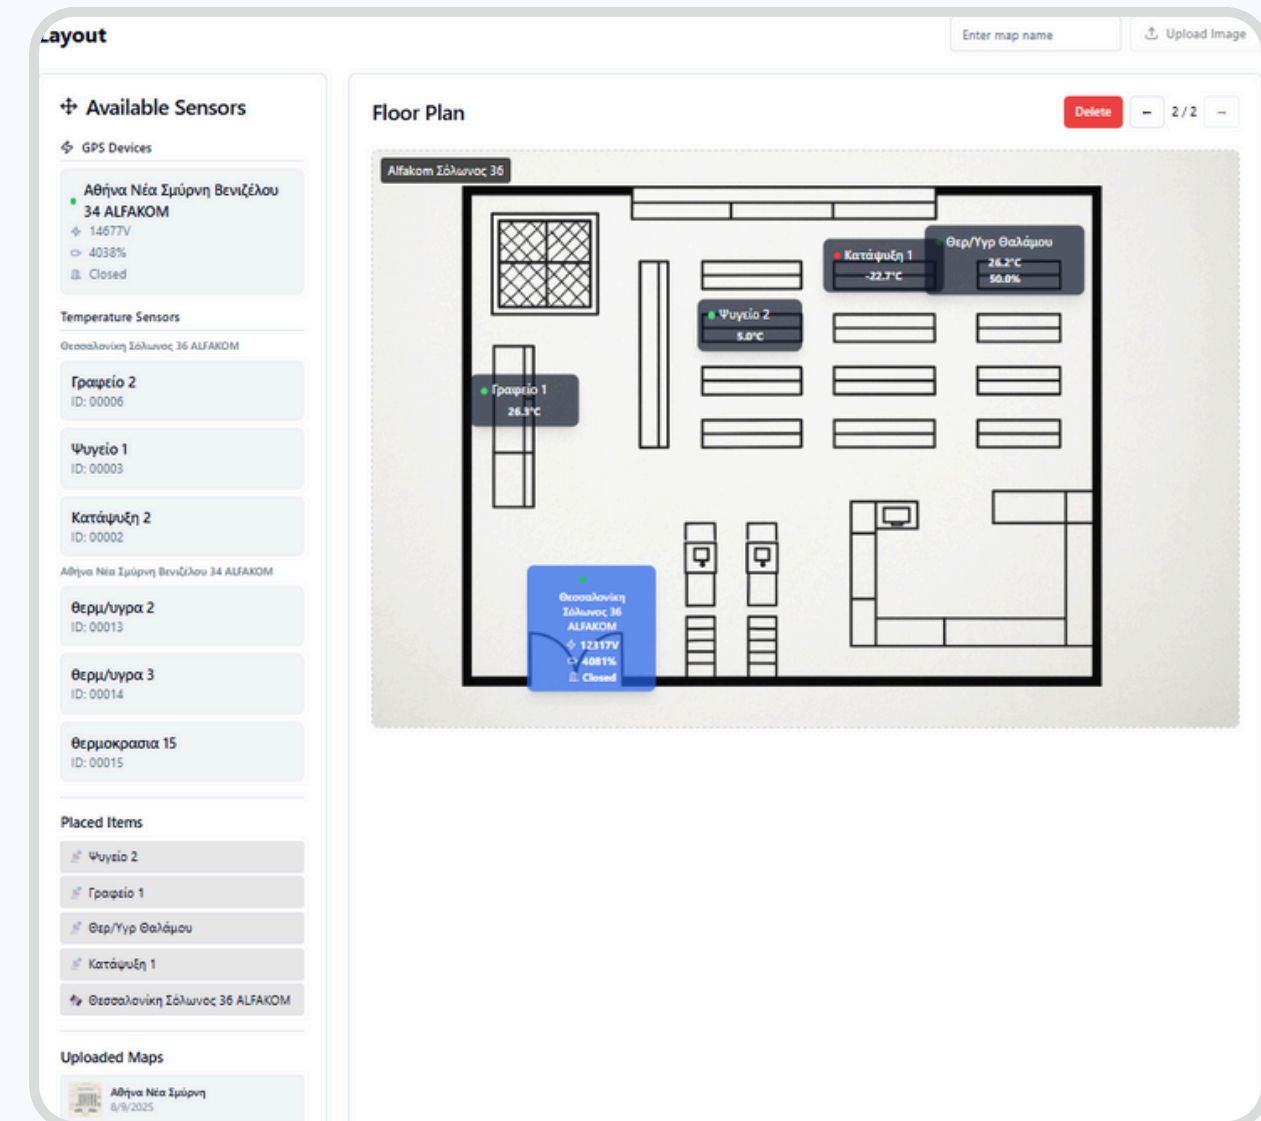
Layout

Enter map name

Upload Image

Available Sensors

GPS Devices

Αθήνα Νέα Σμύρνη Βενιζέλου 34 ALFAKOM
14677V
4038%
Closed

Temperature Sensors

Θεσσαλονίκη Σόλωνος 36 ALFAKOM

Γραφείο 2
ID: 00006

Ψυγείο 1
ID: 00003

Κατάψυξη 2
ID: 00002

Αθήνα Νέα Σμύρνη Βενιζέλου 34 ALFAKOM

Θερμ/υγρα 2
ID: 00013

Θερμ/υγρα 3
ID: 00014

Θερμοκρασια 15
ID: 00015

Placed Items

Ψυγείο 2

Γραφείο 1

Θερ/Υγρ Θαλάμου

Κατάψυξη 1

Θεσσαλονίκη Σόλωνος 36 ALFAKOM

Uploaded Maps

Αθήνα Νέα Σμύρνη
8/9/2025

Floor Plan

Delete

–

2 / 2

–

Alfakom Σόλωνος 36

Κατάψυξη 1
-22.7°C

Θερ/Υγρ Θαλάμου
26.2°C
50.0%

Ψυγείο 2
5.0°C

Γραφείο 1
26.3°C

Θεσσαλονίκη Σόλωνος 36 ALFAKOM
12317V
4081%
Closed